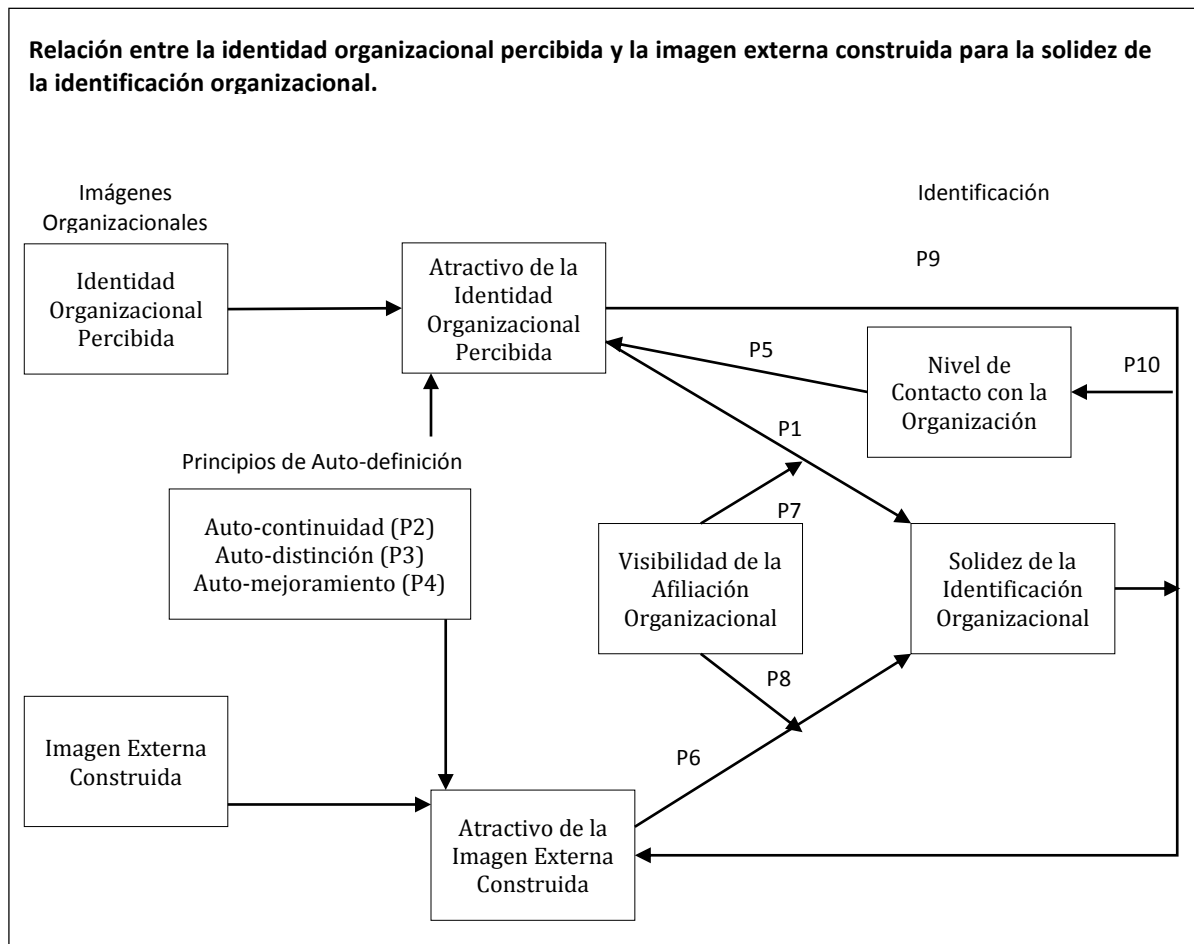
**Relación entre la identidad organizacional percibida y la imagen externa construida para la solidez de la identificación organizacional.**

Imágenes Organizacionales

Identificación

Identidad Organizacional Percibida

Atractivo de la Identidad Organizacional Percibida

P9

P5

Nivel de Contacto con la Organización

P10

P1

Principios de Auto-definición

Auto-continuidad (P2)
Auto-distinción (P3)
Auto-mejoramiento (P4)

P7

Visibilidad de la Afiliación Organizacional

Solidez de la Identificación Organizacional

P8

Imagen Externa Construida

P6

Atractivo de la Imagen Externa Construida